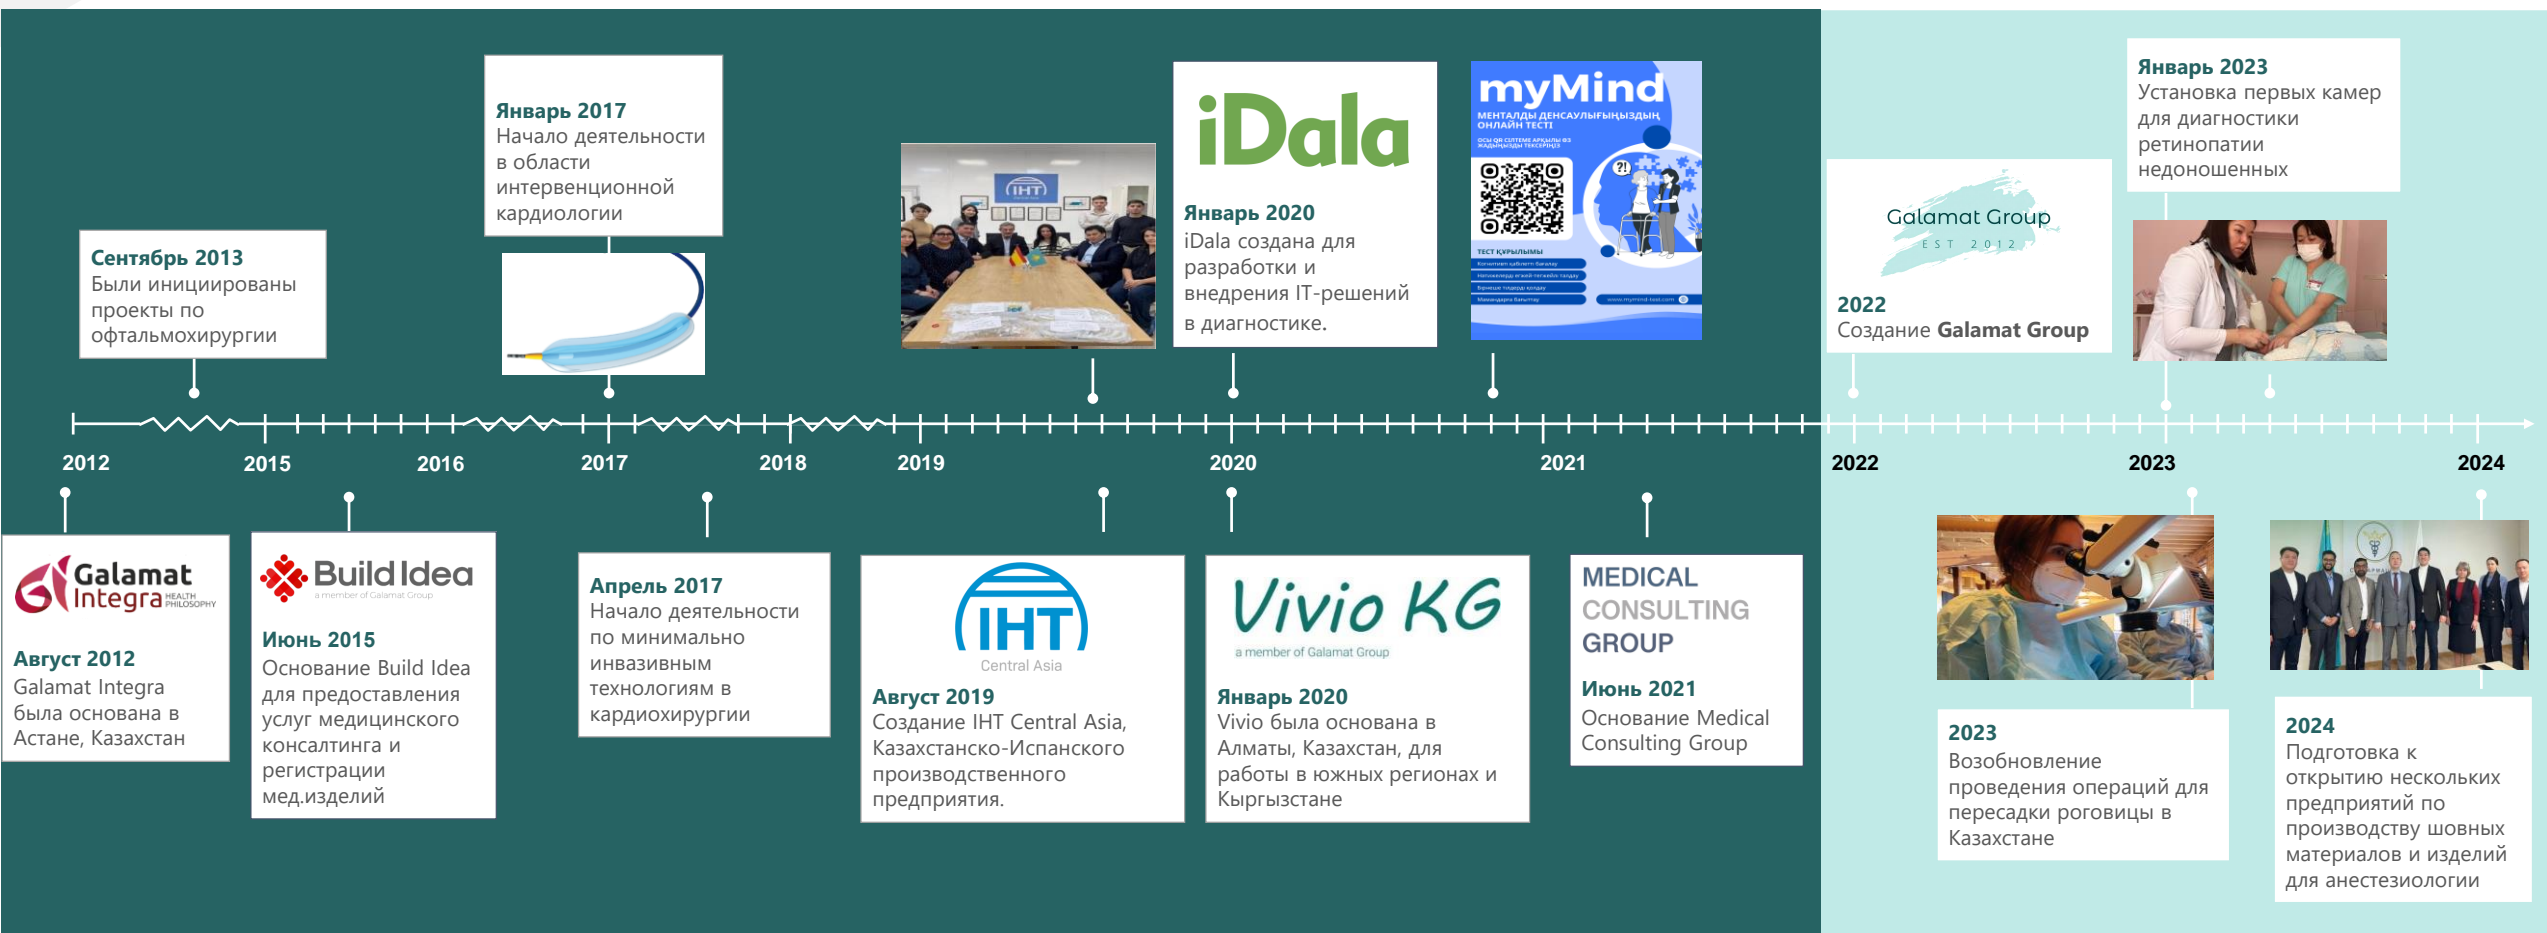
Январь 2017
Начало деятельности в области интервенционной кардиологии

Сентябрь 2013
Были инициированы проекты по офтальмохирургии

iDala
Январь 2020
iDala создана для разработки и внедрения IT-решений в диагностике.

myMind
МЕНТАЛДЫ ДЕНСАУЛЫҒЫҢЫЗДЫҢ ОНЛАЙН ТЕСТІ

Galamat Group
EST 2012
2022
Создание Galamat Group

Январь 2023
Установка первых камер для диагностики ретинопатии недоношенных

2012 2015 2016 2017 2018 2019 2020 2021 2022 2023 2024

Galamat Integra HEALTH PHILOSOPHY
Август 2012
Galamat Integra была основана в Астане, Казахстан

Build Idea
a member of Galamat Group
Июнь 2015
Основание Build Idea для предоставления услуг медицинского консалтинга и регистрации мед.изделий

Апрель 2017
Начало деятельности по минимально инвазивным технологиям в кардиохирургии

IHT
Central Asia
Август 2019
Создание IHT Central Asia, Казахстанско-Испанского производственного предприятия.

Vivio KG
a member of Galamat Group
Январь 2020
Vivio была основана в Алматы, Казахстан, для работы в южных регионах и Кыргызстане

MEDICAL CONSULTING GROUP
Июнь 2021
Основание Medical Consulting Group

2023
Возобновление проведения операций для пересадки роговицы в Казахстане

2024
Подготовка к открытию нескольких предприятий по производству шовных материалов и изделий для анестезиологии